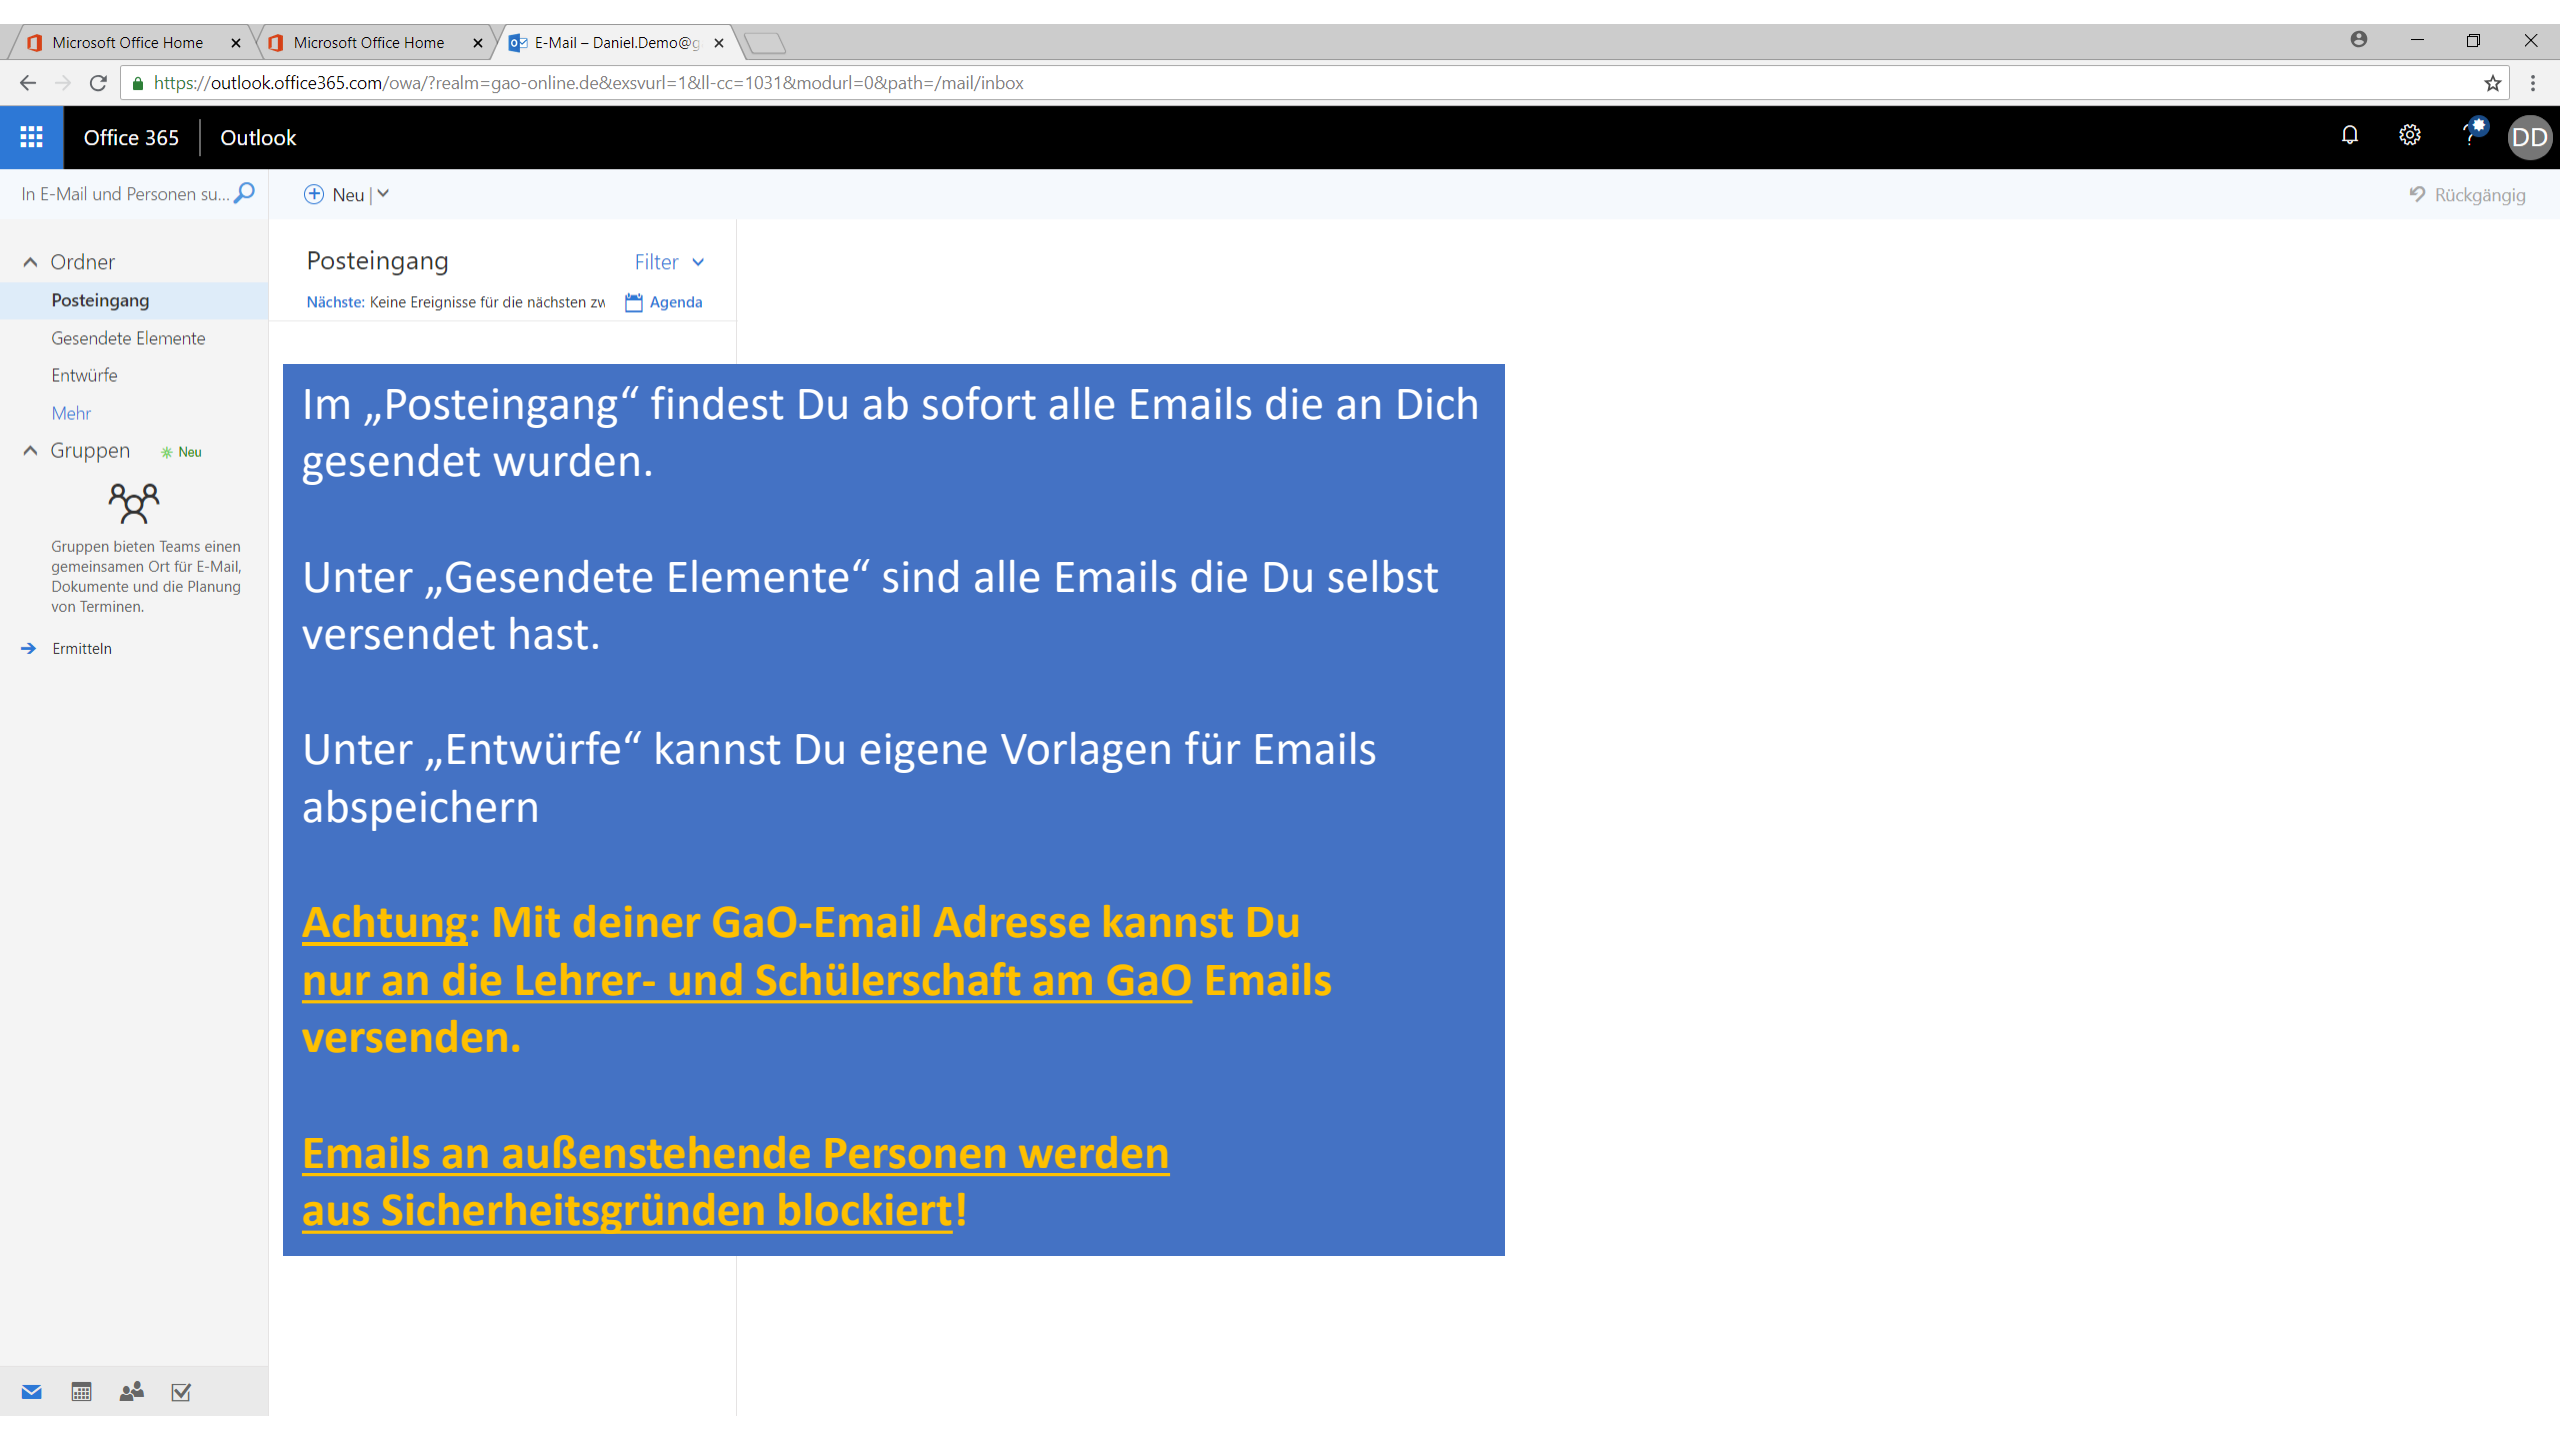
Microsoft Office Home ×
Microsoft Office Home ×
E-Mail – Daniel.Demo@g ×

https://outlook.office365.com/owa/?realm=gao-online.de&exsvurl=1&ll-cc=1031&modurl=0&path=/mail/inbox

Office 365 | Outlook

DD

In E-Mail und Personen su...

Neu |

Rückgängig

Ordner
Posteingang
Gesendete Elemente
Entwürfe
Mehr
Gruppen Neu

Gruppen bieten Teams einen gemeinsamen Ort für E-Mail, Dokumente und die Planung von Terminen.

Ermitteln

Posteingang
Filter
Nächste: Keine Ereignisse für die nächsten zw
Agenda

Im „Posteingang“ findest Du ab sofort alle Emails die an Dich gesendet wurden.

Unter „Gesendete Elemente“ sind alle Emails die Du selbst versendet hast.

Unter „Entwürfe“ kannst Du eigene Vorlagen für Emails abspeichern

Achtung: Mit deiner GaO-Email Adresse kannst Du nur an die Lehrer- und Schülerschaft am GaO Emails versenden.

Emails an außenstehende Personen werden aus Sicherheitsgründen blockiert!